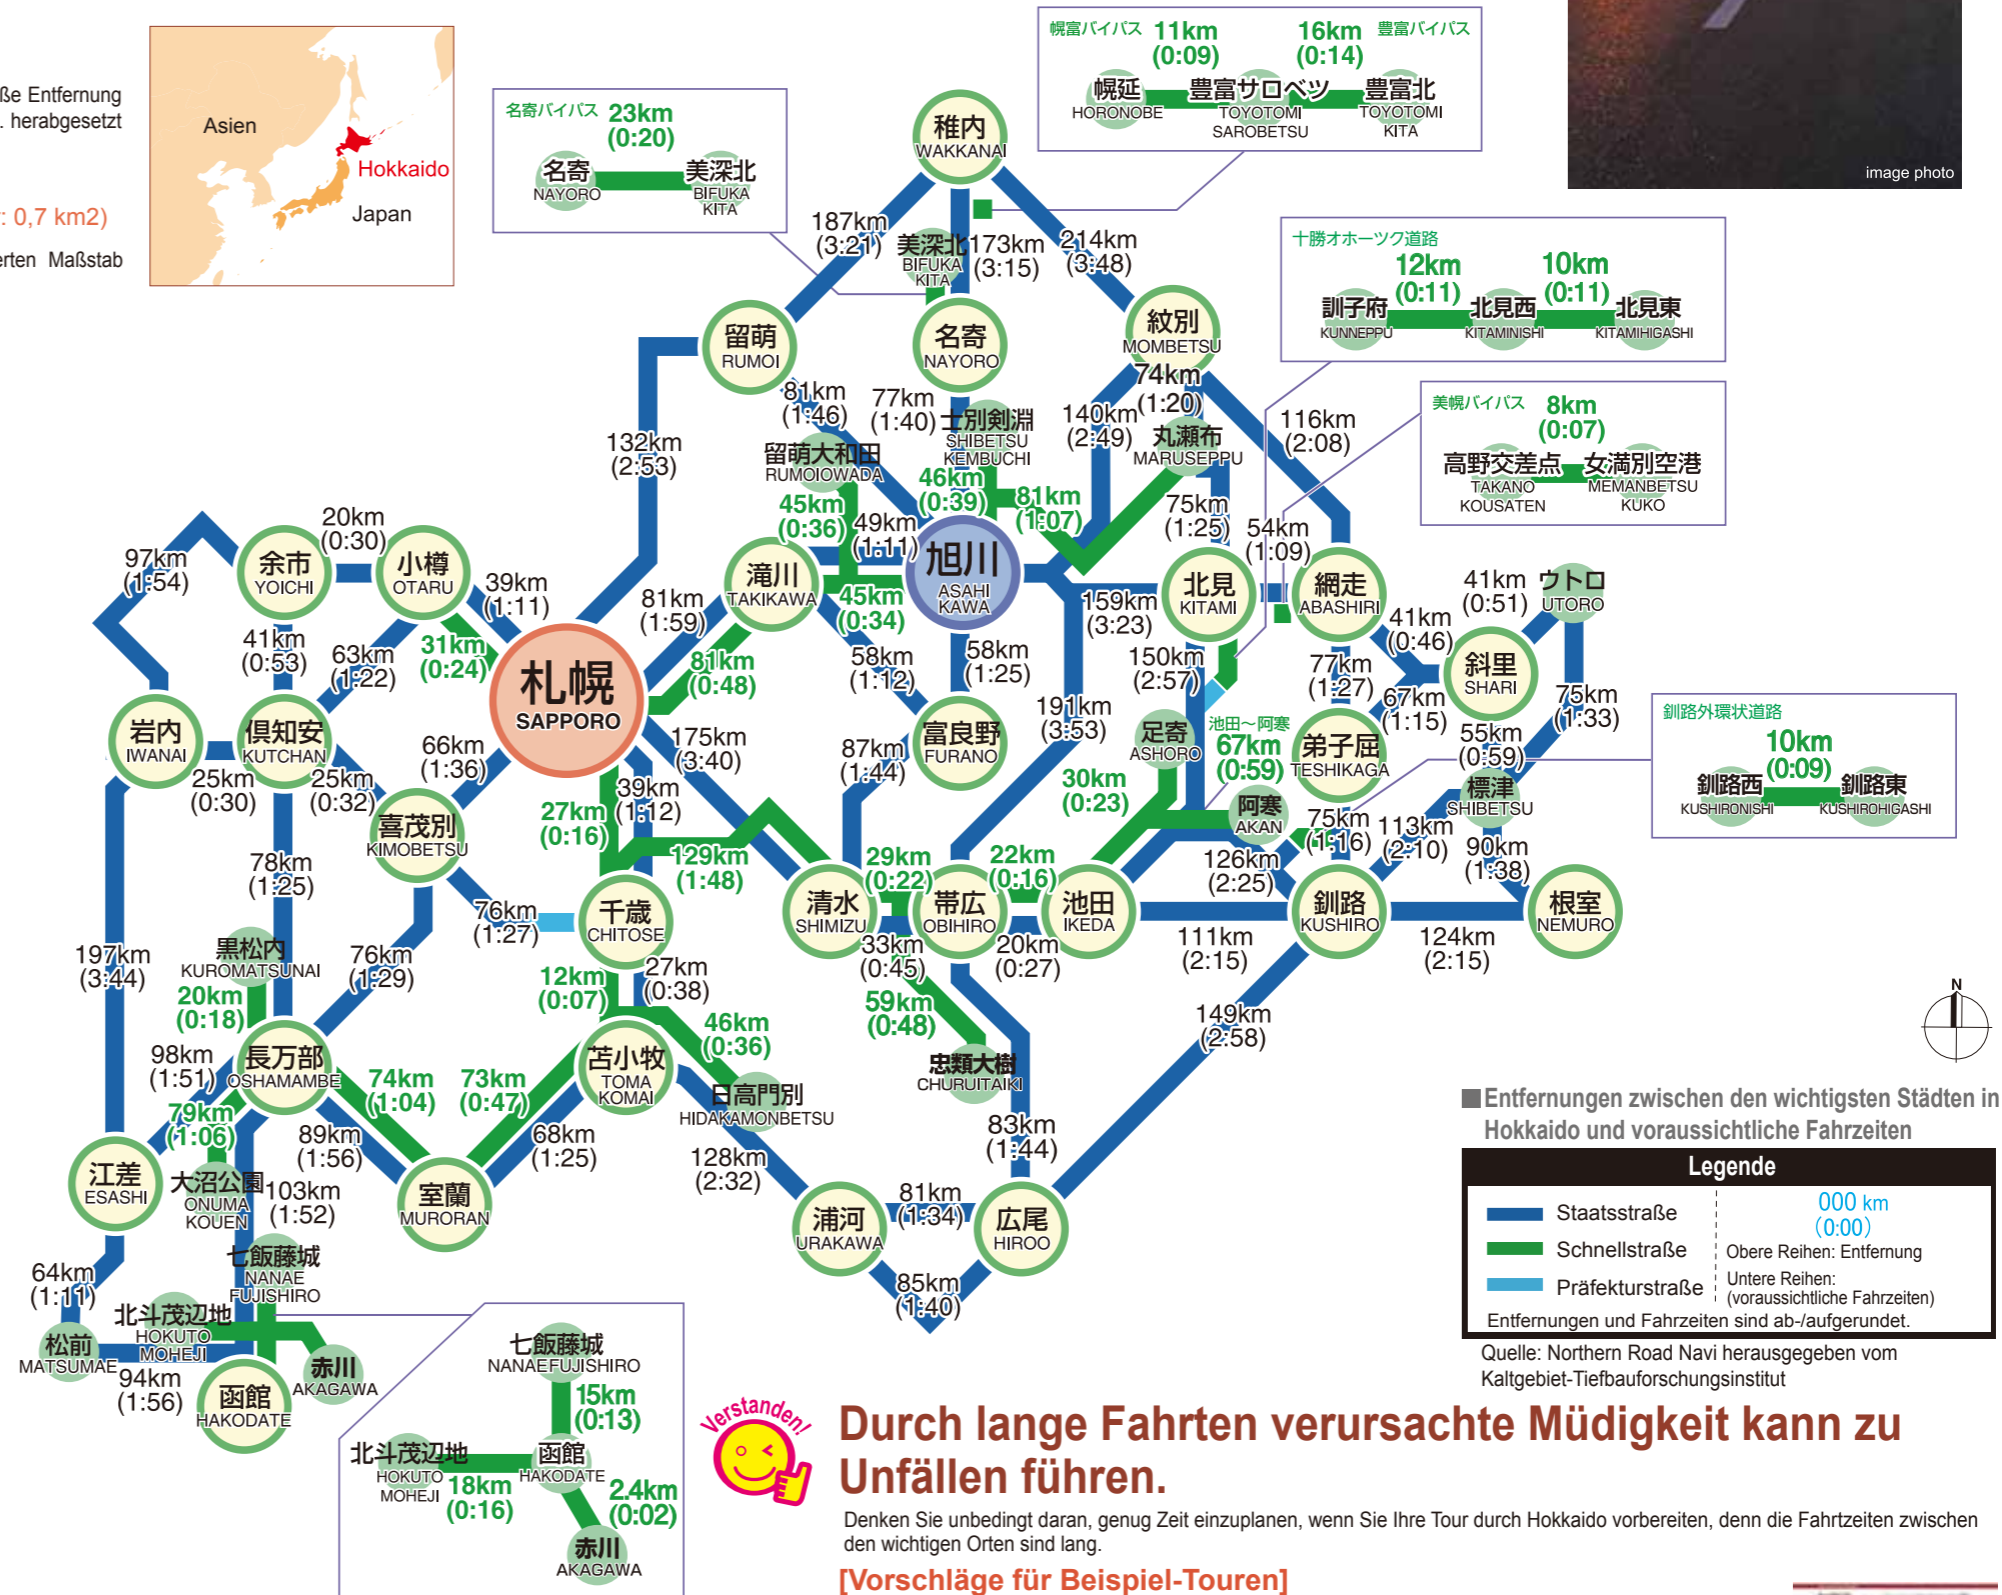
ße Entfernung
. herabgesetzt
: 0,7 km2)
rten Maßstab

Asien
Hokkaido
Japan

image photo

名寄バイパス 23km (0:20)
名寄 NAYORO
美深北 BIFUKA KITA

幌富バイパス 11km (0:09)
16km (0:14) 豊富バイパス
幌延 HORONOBE
豊富サロベツ TOYOTOMI SAROBETSU
豊富北 TOYOTOMI KITA

稚内 WAKKANAI
187km (3:21)
美深北 BIFUKA KITA
173km (3:15)
214km (3:48)
留萌 RUMOI
名寄 NAYORO
紋別 MOMBETSU

十勝オホーツク道路
12km (0:11)
10km (0:11)
訓子府 KUNNEPPU
北見西 KITAMINISHI
北見東 KITAMIHIGASHI

美幌バイパス 8km (0:07)
高野交差点 TAKANO KOUSATEN
女満別空港 MEMANBETSU KUKO

81km (1:46)
77km (1:40)
士別剣淵 SHIBETSU KEMBUCHI
74km (1:20)
140km (2:49)
丸瀬布 MARUSEPPU
116km (2:08)
132km (2:53)
留萌大和田 RUMOIOWADA
46km (0:39)
81km (1:07)
75km (1:25)
45km (0:36)
49km (1:11)
54km (1:09)
20km (0:30)
97km (1:54)
余市 YOICHI
小樽 OTARU
39km (1:11)
滝川 TAKIKAWA
旭川 ASAHI KAWA
45km (0:34)
159km (3:23)
北見 KITAMI
網走 ABASHIRI
41km (0:51)
ウトロ UTORO
41km (0:53)
63km (1:22)
31km (0:24)
81km (1:59)
札幌 SAPPORO
81km (0:48)
58km (1:12)
58km (1:25)
150km (2:57)
41km (0:46)
斜里 SHARI
77km (1:27)
67km (1:15)
75km (1:33)
岩内 IWANAI
倶知安 KUTCHAN
66km (1:36)
175km (3:40)
87km (1:44)
富良野 FURANO
191km (3:53)
足寄 ASHORO
池田～阿寒 67km (0:59)
弟子屈 TESHIKAGA
55km (0:59)
釧路外環状道路 10km (0:09)
釧路西 KUSHIRONISHI
釧路東 KUSHIROHIGASHI
25km (0:30)
25km (0:32)
喜茂別 KIMOBETSU
39km (1:12)
27km (0:16)
30km (0:23)
阿寒 AKAN
標津 SHIBETSU
78km (1:25)
129km (1:48)
29km (0:22)
22km (0:16)
75km (1:16)
113km (2:10)
90km (1:38)
76km (1:27)
千歳 CHITOSE
清水 SHIMIZU
帯広 OBIHIRO
池田 IKEDA
126km (2:25)
釧路 KUSHIRO
根室 NEMURO
197km (3:44)
黒松内 KUROMATSUNAI
76km (1:29)
12km (0:07)
27km (0:38)
33km (0:45)
20km (0:27)
111km (2:15)
124km (2:15)
20km (0:18)
59km (0:48)
149km (2:58)
98km (1:51)
長万部 OSHAMAMBE
74km (1:04)
73km (0:47)
苫小牧 TOMA KOMAI
46km (0:36)
日高門別 HIDAKAMONBETSU
忠類大樹 CHURUITAIKI
79km (1:06)
89km (1:56)
68km (1:25)
83km (1:44)
江差 ESASHI
大沼公園 ONUMA KOUEN
103km (1:52)
室蘭 MURORAN
128km (2:32)
浦河 URAKAWA
81km (1:34)
広尾 HIROO
七飯藤城 NANAE FUJISHIRO
64km (1:11)
北斗茂辺地 HOKUTO MOHEJI
85km (1:40)
松前 MATSUMAE
赤川 AKAGAWA
94km (1:56)
函館 HAKODATE

七飯藤城 NANAEFUJISHIRO
15km (0:13)
北斗茂辺地 HOKUTO MOHEJI
函館 HAKODATE
18km (0:16)
2.4km (0:02)
赤川 AKAGAWA

■Entfernungen zwischen den wichtigsten Städten in Hokkaido und voraussichtliche Fahrzeiten
Legende
Staatsstraße
Schnellstraße
Präfekturstraße
000 km (0:00)
Obere Reihen: Entfernung
Untere Reihen: (voraussichtliche Fahrzeiten)
Entfernungen und Fahrzeiten sind ab-/aufgerundet.
Quelle: Northern Road Navi herausgegeben vom Kaltgebiet-Tiefbauforschungsinstitut

N

Verstanden!
Durch lange Fahrten verursachte Müdigkeit kann zu Unfällen führen.
Denken Sie unbedingt daran, genug Zeit einzuplanen, wenn Sie Ihre Tour durch Hokkaido vorbereiten, denn die Fahrtzeiten zwischen den wichtigen Orten sind lang.
[Vorschläge für Beispiel-Touren]